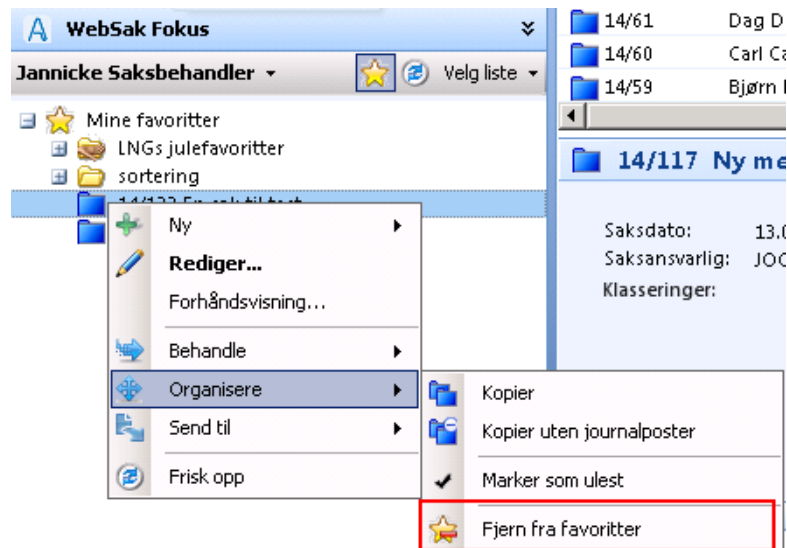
WebSak Fokus

Jannicke Saksbehandler

Velg liste

Mine favoritter

LNGs julefavoritter

sortering

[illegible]

Ny

Rediger...

Forhåndsvisning...

Behandle

Organisere

Send til

Frisk opp

Kopier

Kopier uten journalposter

Marker som ulest

Fjern fra favoritter

14/61 Dag D

14/60 Carl Ca

14/59 Bjørn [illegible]

14/117 Ny me

Saksdato: 13.

Saksansvarlig: JOC

Klasseringer: